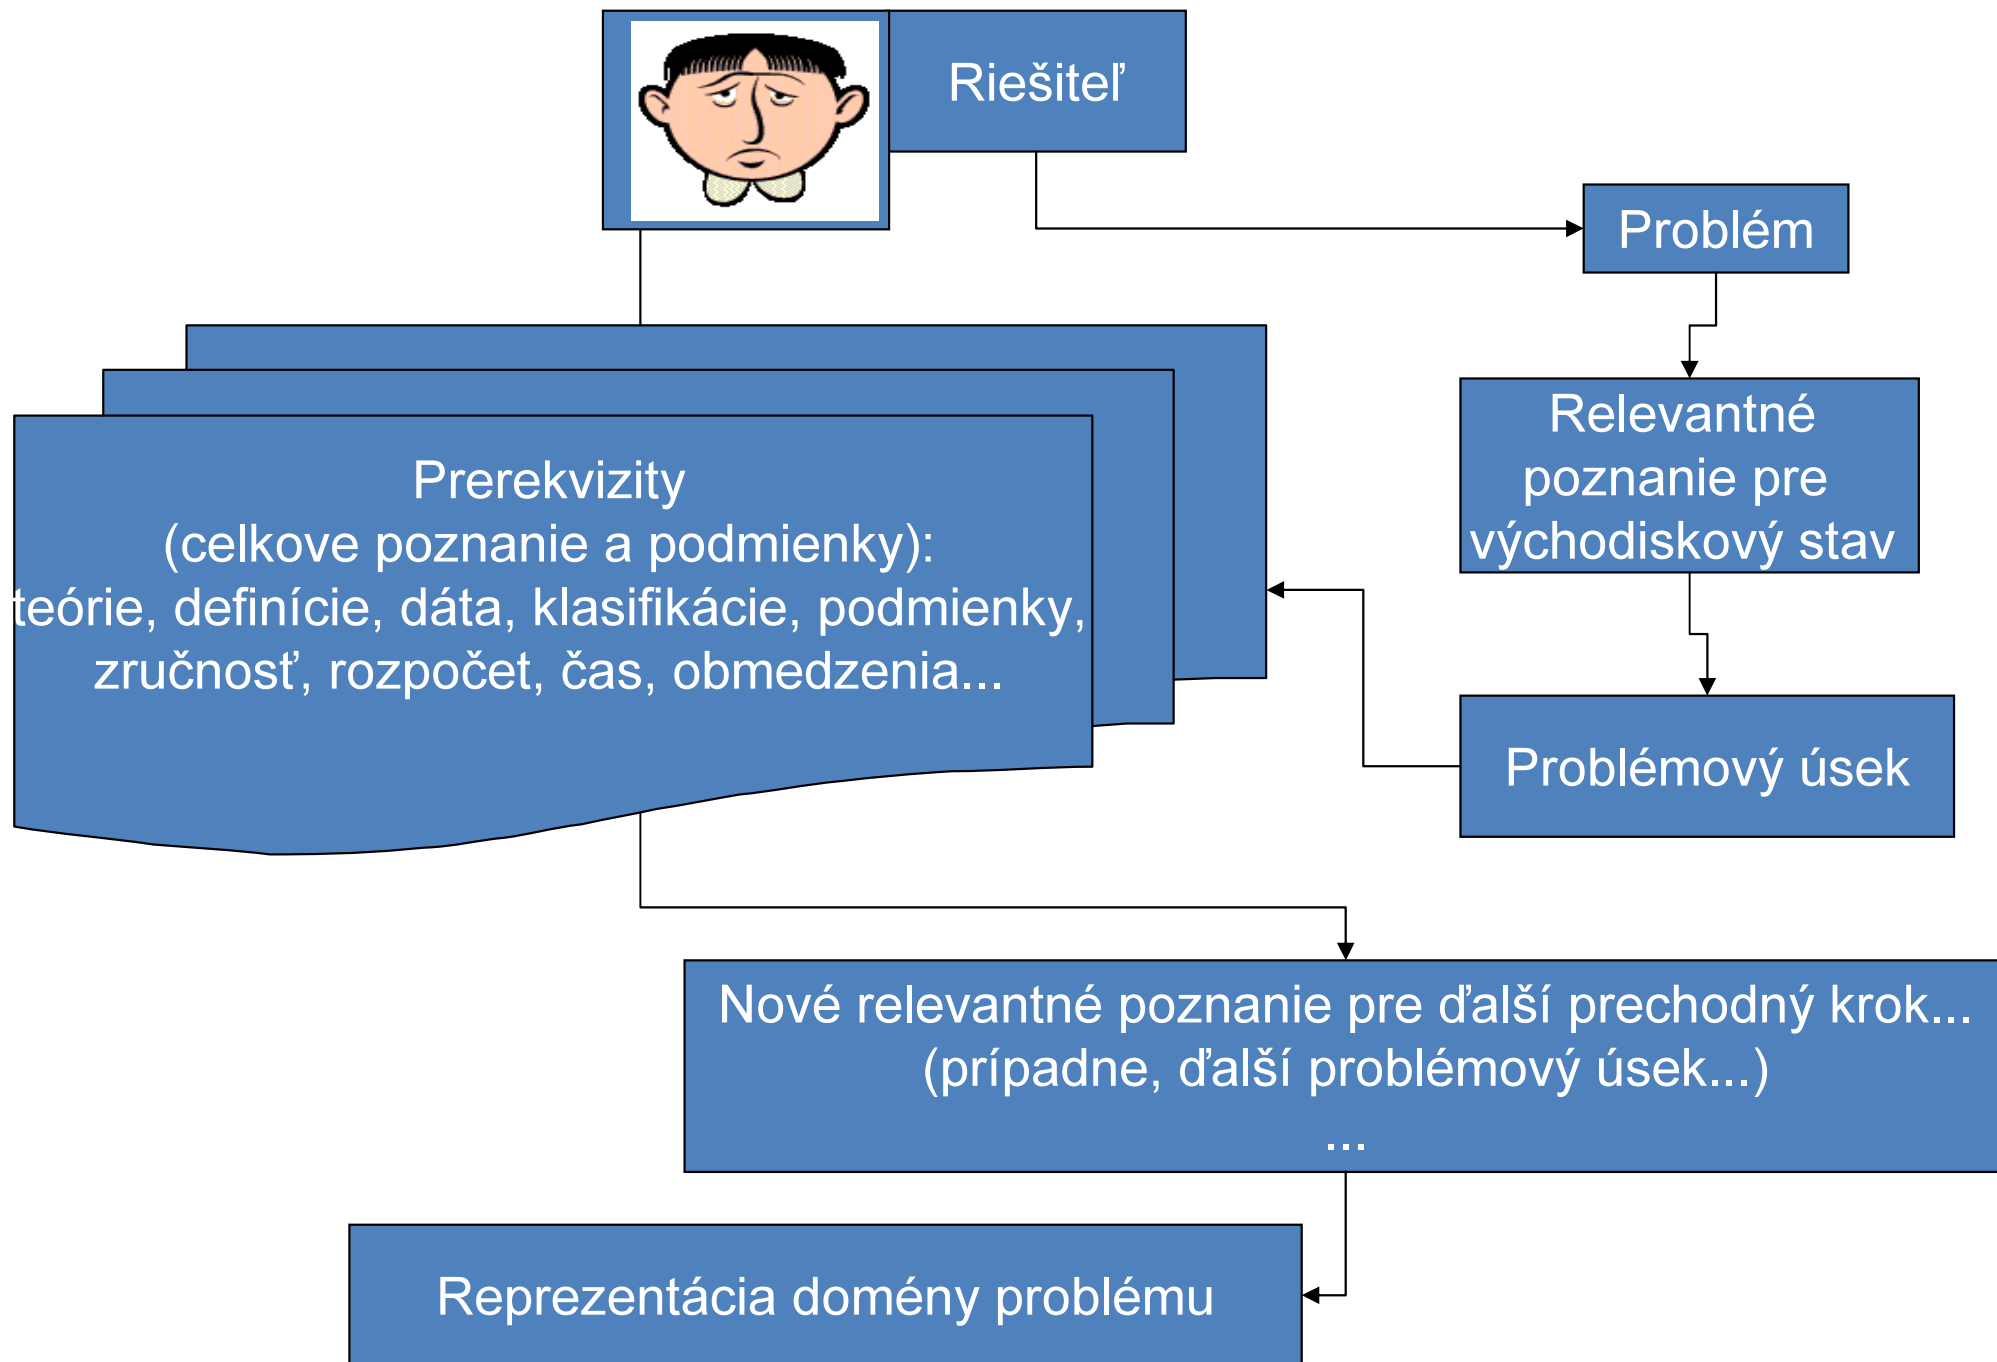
Riešiteľ

Problém

Relevantné poznanie pre východiskový stav

Prerekvizity
(celkove poznanie a podmienky):
teórie, definície, dáta, klasifikácie, podmienky, zručnosť, rozpočet, čas, obmedzenia...

Problémový úsek

Nové relevantné poznanie pre ďalší prechodný krok...
(prípadne, ďalší problémový úsek...)
...

Reprezentácia domény problému